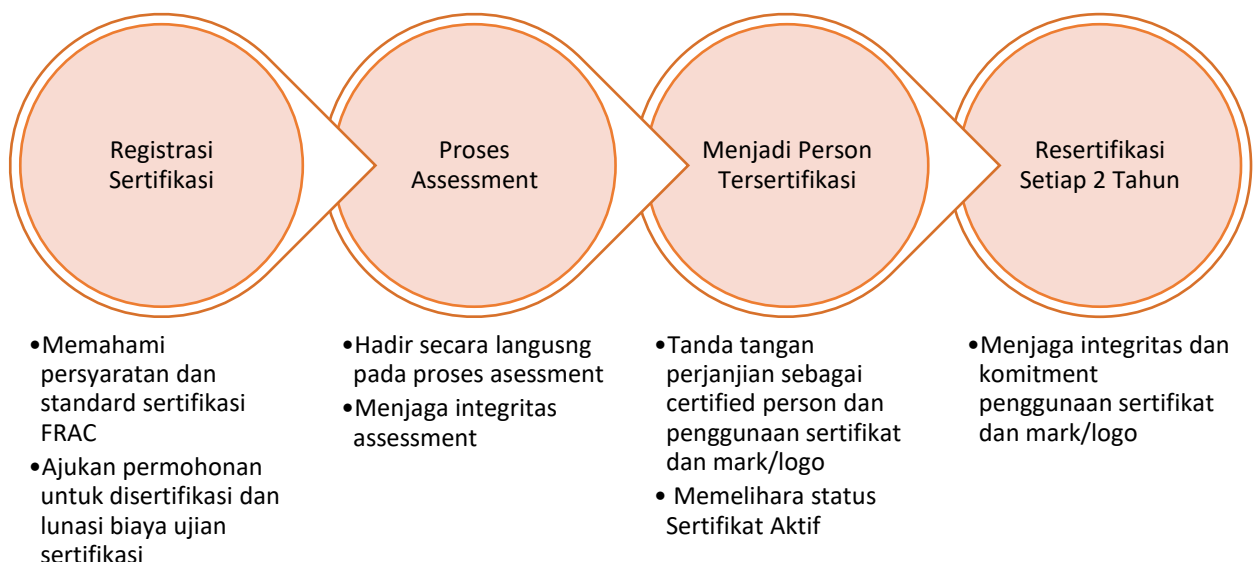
Registrasi Sertifikasi

Proses Assessment

Menjadi Person Tersertifikasi

Resertifikasi Setiap 2 Tahun

•Memahami persyaratan dan standard sertifikasi FRAC
•Ajukan permohonan untuk disertifikasi dan lunasi biaya ujian sertifikasi

•Hadir secara langusng pada proses asessment
•Menjaga integritas assessment

•Tanda tangan perjanjian sebagai certified person dan penggunaan sertifikat dan mark/logo
• Memelihara status Sertifikat Aktif

•Menjaga integritas dan komitment penggunaan sertifikat dan mark/logo